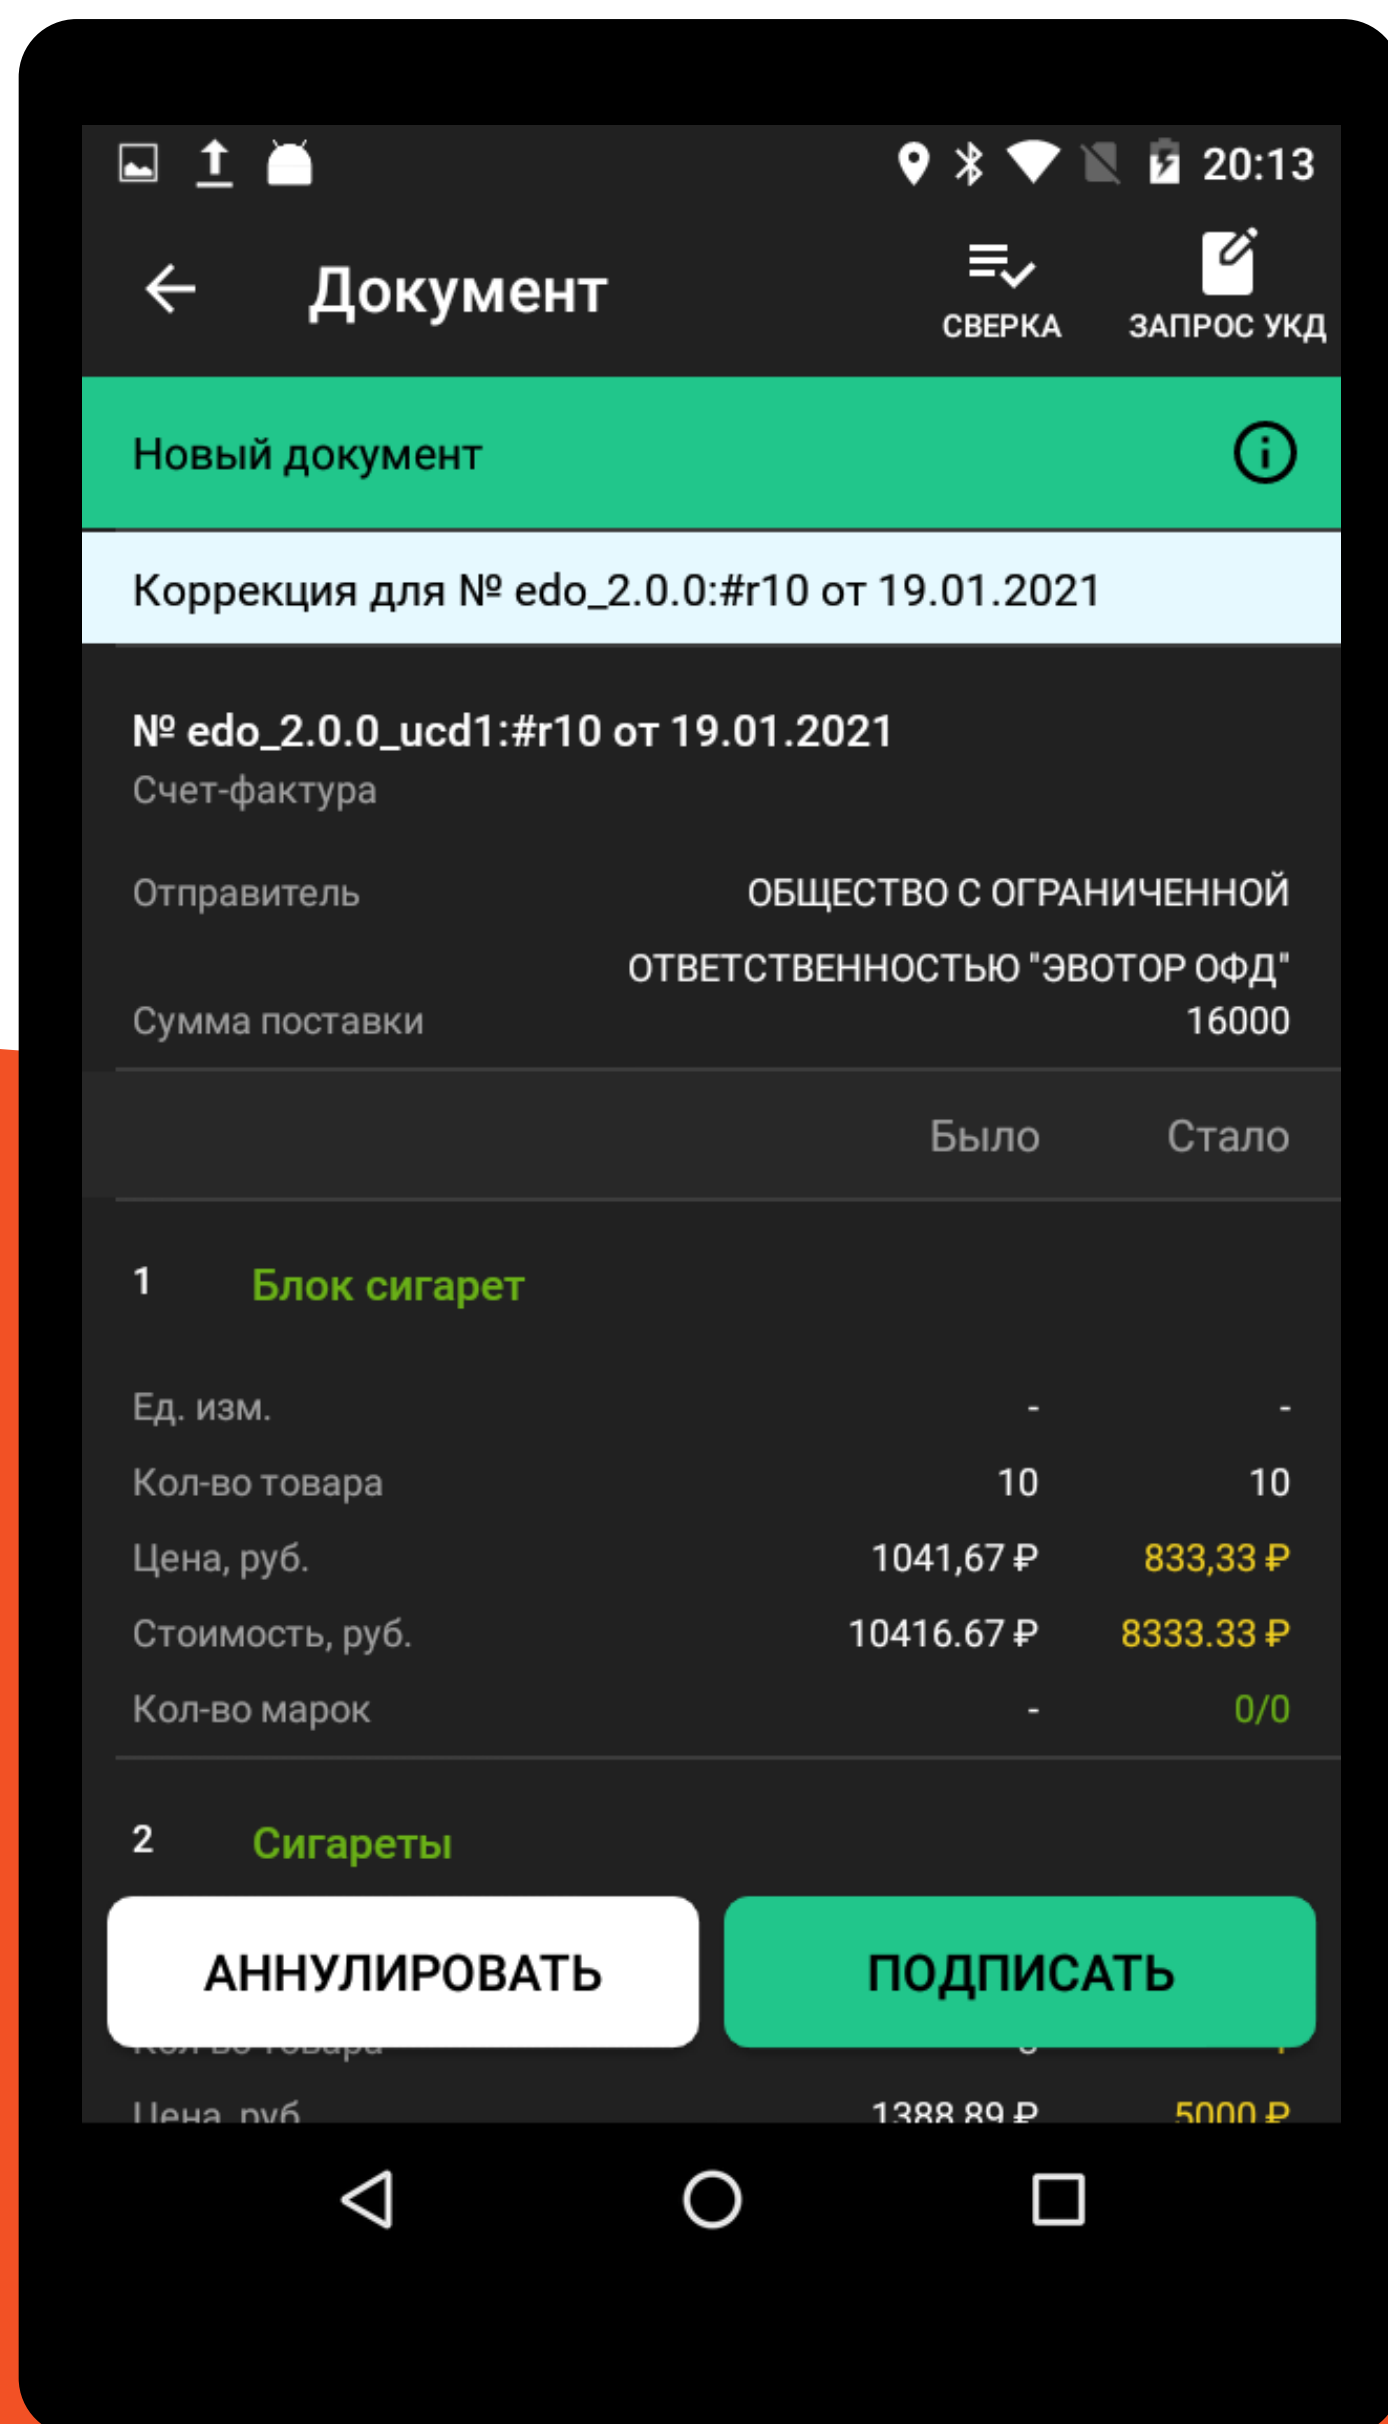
20:13

Документ

СВЕРКА

ЗАПРОС УКД

Новый документ

Коррекция для № edo_2.0.0:#r10 от 19.01.2021

№ edo_2.0.0_ucd1:#r10 от 19.01.2021
Счет-фактура

Отправитель ОБЩЕСТВО С ОГРАНИЧЕННОЙ ОТВЕТСТВЕННОСТЬЮ "ЭВОТОР ОФД"

Сумма поставки 16000

| | Было | Стало |
|---|---|---|
| 1 Блок сигарет | | |
| Ед. изм. | - | - |
| Кол-во товара | 10 | 10 |
| Цена, руб. | 1041,67 ₽ | 833,33 ₽ |
| Стоимость, руб. | 10416.67 ₽ | 8333.33 ₽ |
| Кол-во марок | - | 0/0 |

2 Сигареты

АННУЛИРОВАТЬ

ПОДПИСАТЬ

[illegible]

Цена, руб. 1388,89 ₽ 5000 ₽